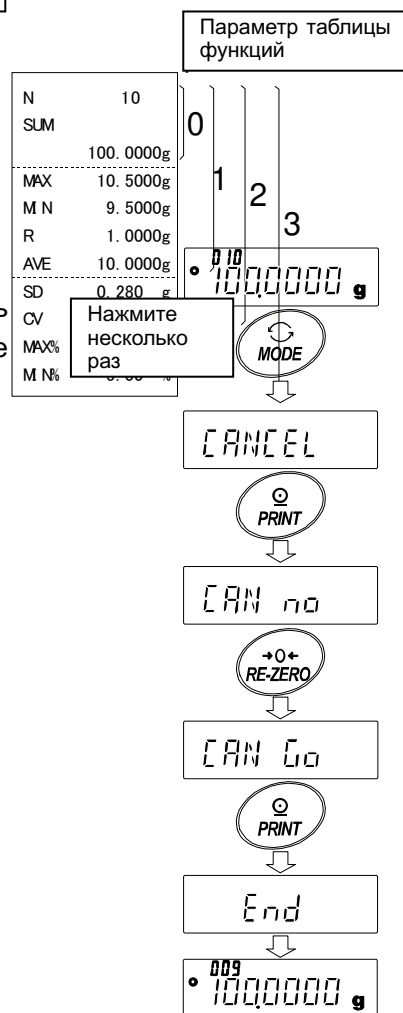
Параметр таблицы функций

| | |
|---|---|
| N | 10 |
| SUM | |
| | 100.0000g |
| MAX | 10.5000g |
| MIN | 9.5000g |
| R | 1.0000g |
| AVE | 10.0000g |
| SD | 0.280 g |
| CV | |
| MAX% | |
| MIN% | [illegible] % |

0

1

2

3

Нажмите несколько раз

010 100.0000 g

MODE

CANCEL

PRINT

CAN no

→0← RE-ZERO

CAN Go

PRINT

End

009 100.0000 g